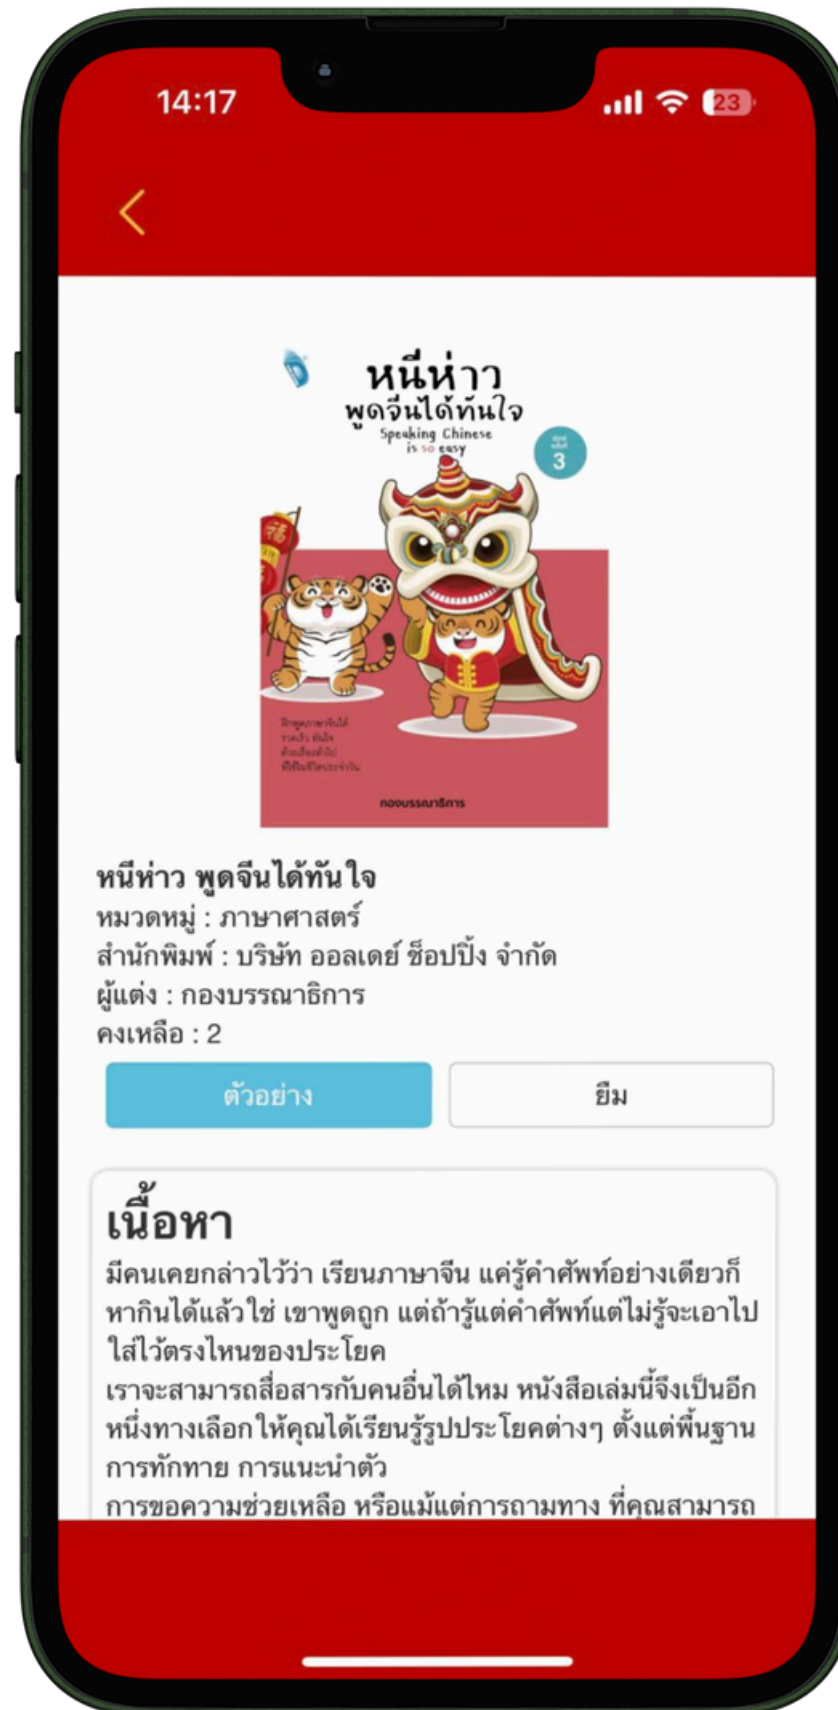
14:17

23

<

หนีห่าว
พูดจีนได้ทันใจ
Speaking Chinese is so easy

3

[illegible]

กองบรรณาธิการ

หนีห่าว พูดจีนได้ทันใจ
หมวดหมู่ : ภาษาศาสตร์
สำนักพิมพ์ : บริษัท ออลเดย์ ช็อปปิ้ง จำกัด
ผู้แต่ง : กองบรรณาธิการ
คงเหลือ : 2

ตัวอย่าง

ยืม

เนื้อหา
มีคนเคยกล่าวไว้ว่า เรียนภาษาจีน แค่รู้คำศัพท์อย่างเดียวก็หากินได้แล้วใช่ เขาพูดถูก แต่ถ้ารู้แต่คำศัพท์แต่ไม่รู้จะเอาไปใส่ไว้ตรงไหนของประโยค
เราจะสามารถสื่อสารกับคนอื่นได้ไหม หนังสือเล่มนี้จึงเป็นอีกหนึ่งทางเลือกให้คุณได้เรียนรู้รูปประโยคต่างๆ ตั้งแต่พื้นฐาน การทักทาย การแนะนำตัว
การขอความช่วยเหลือ หรือแม้แต่การถามทาง ที่คุณสามารถ